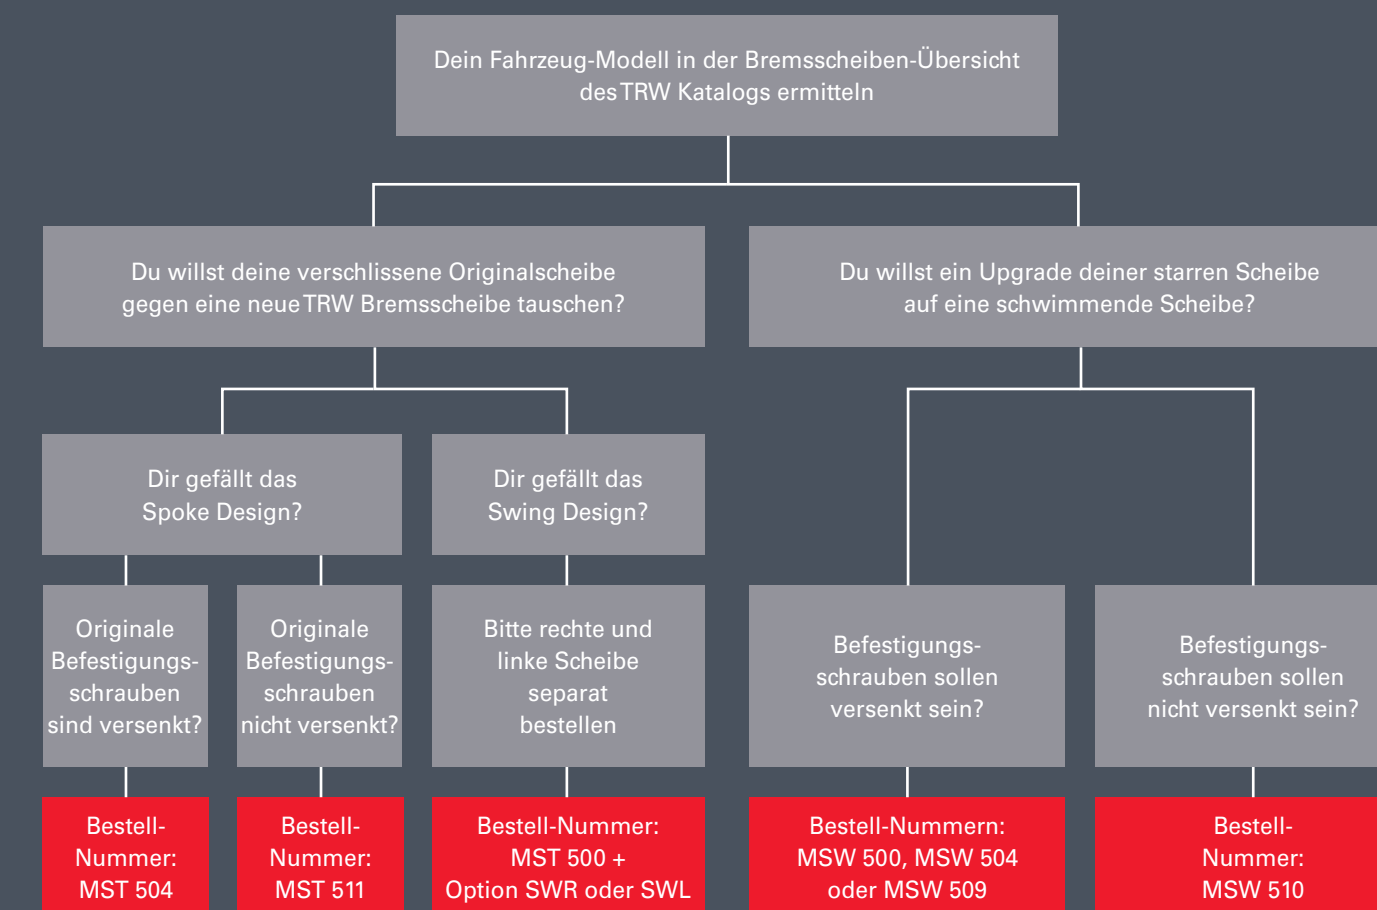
Dein Fahrzeug-Modell in der Bremsscheiben-Übersicht des TRW Katalogs ermitteln

Du willst deine verschlissene Originalscheibe gegen eine neue TRW Bremsscheibe tauschen?

Du willst ein Upgrade deiner starren Scheibe auf eine schwimmende Scheibe?

Dir gefällt das Spoke Design?

Dir gefällt das Swing Design?

Originale Befestigungsschrauben sind versenkt?

Originale Befestigungsschrauben nicht versenkt?

Bitte rechte und linke Scheibe separat bestellen

Befestigungsschrauben sollen versenkt sein?

Befestigungsschrauben sollen nicht versenkt sein?

Bestell-Nummer: MST 504

Bestell-Nummer: MST 511

Bestell-Nummer: MST 500 + Option SWR oder SWL

Bestell-Nummern: MSW 500, MSW 504 oder MSW 509

Bestell-Nummer: MSW 510